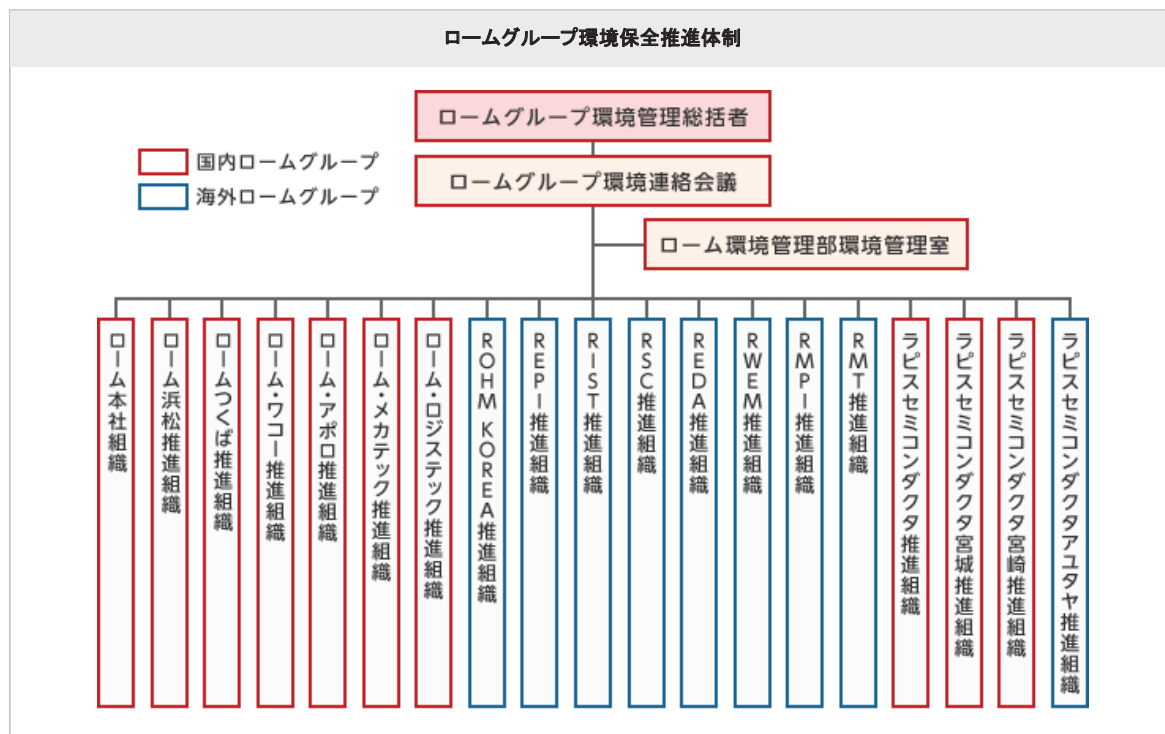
ロームグループ環境保全推進体制

ロームグループ環境管理総括者

国内ロームグループ
海外ロームグループ

ロームグループ環境連絡会議

ローム環境管理部環境管理室

ローム本社組織
ローム浜松推進組織
ロームつくば推進組織
ローム・ワコー推進組織
ローム・アポロ推進組織
ローム・メカテック推進組織
ローム・ロジステック推進組織
ROHM KOREA推進組織
REPI推進組織
RIST推進組織
RSC推進組織
REDA推進組織
RWEM推進組織
RMPI推進組織
RMT推進組織
ラピスセミコンダクタ推進組織
ラピスセミコンダクタ宮城推進組織
ラピスセミコンダクタ宮崎推進組織
ラピスセミコンダクタアユタヤ推進組織